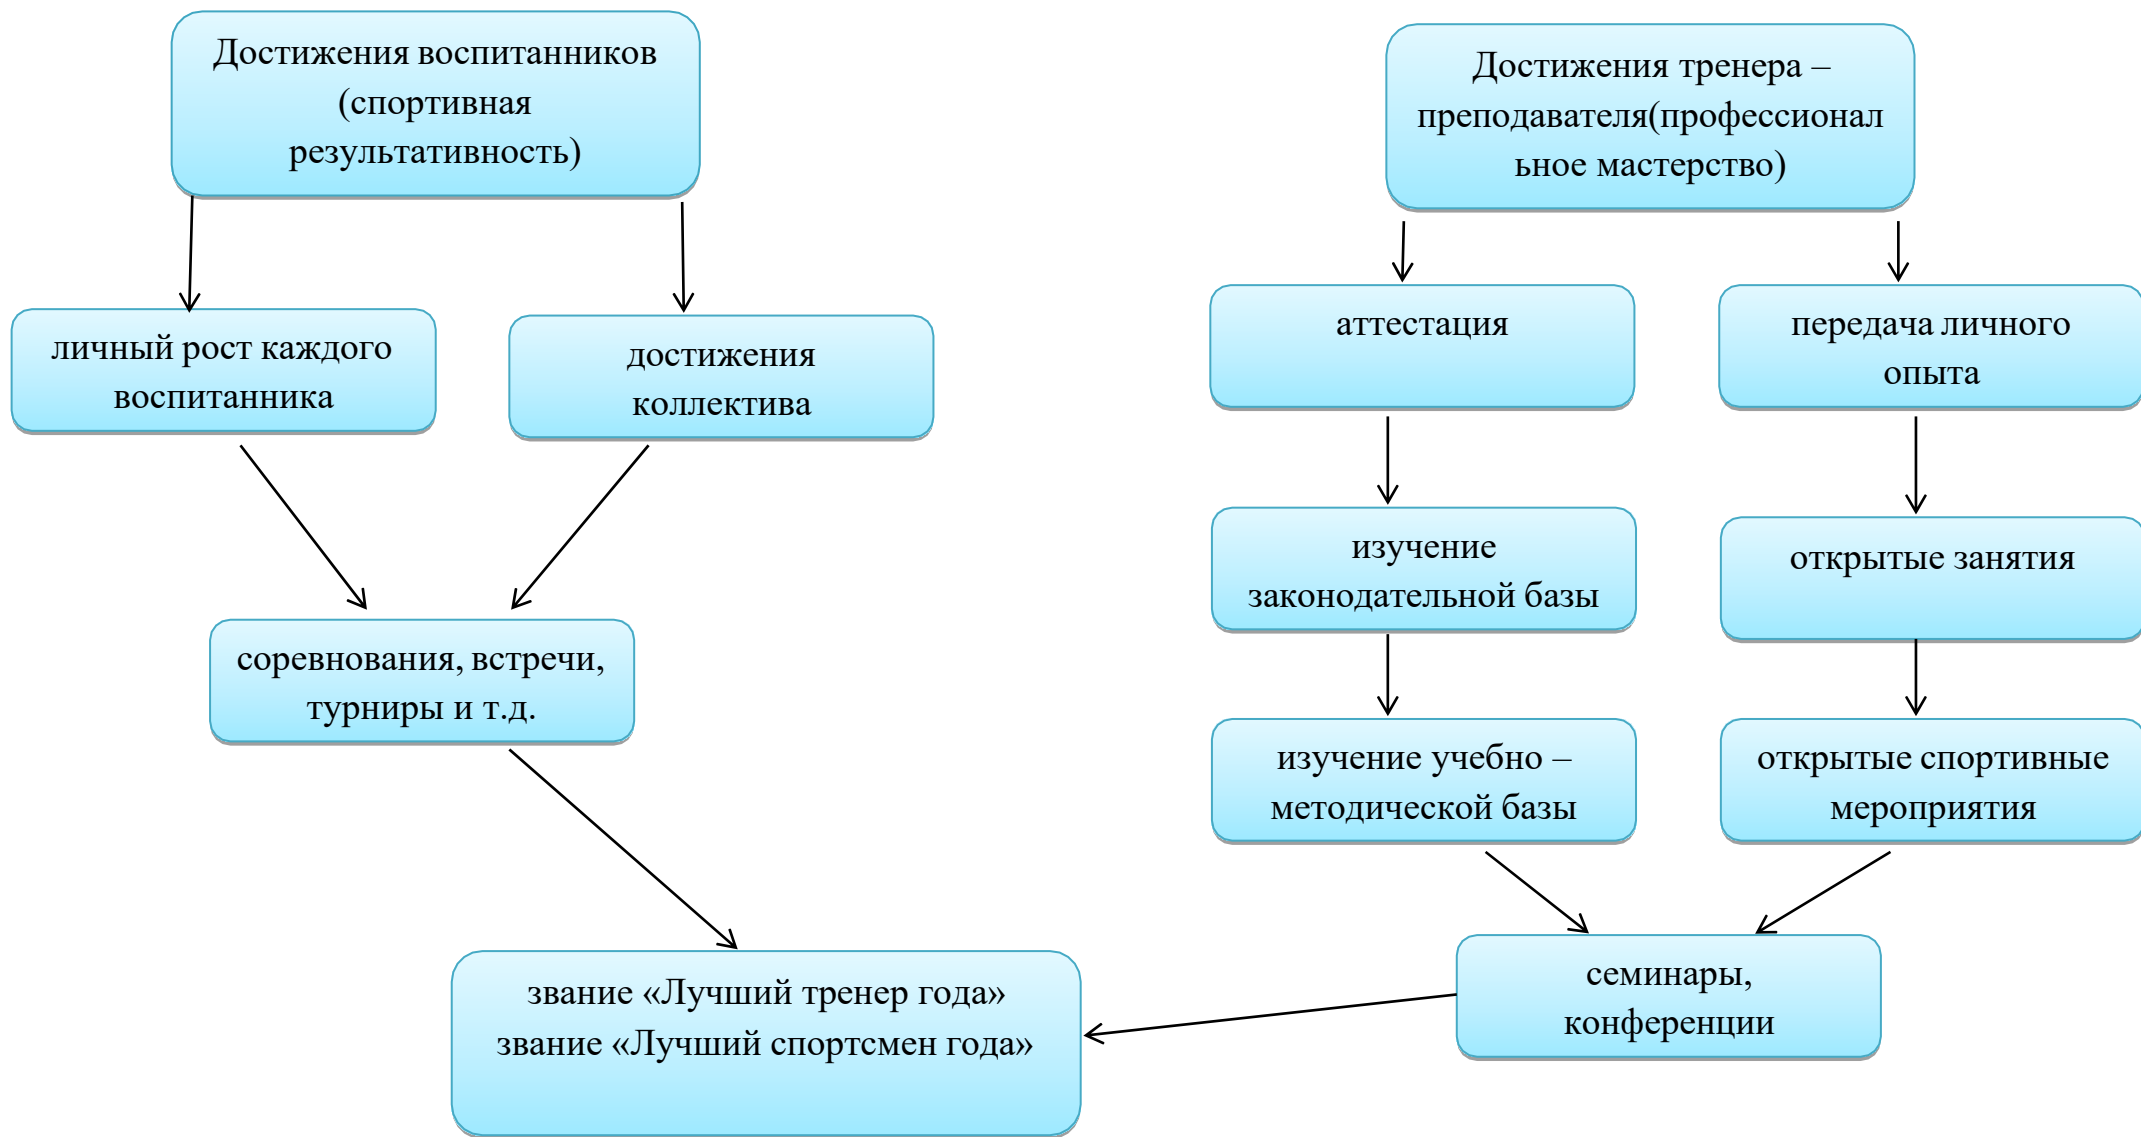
Достижения воспитанников (спортивная результативность)

личный рост каждого воспитанника

достижения коллектива

соревнования, встречи, турниры и т.д.

Достижения тренера – преподавателя(профессиональное мастерство)

аттестация

передача личного опыта

изучение законодательной базы

открытые занятия

изучение учебно – методической базы

открытые спортивные мероприятия

семинары, конференции

звание «Лучший тренер года»
звание «Лучший спортсмен года»